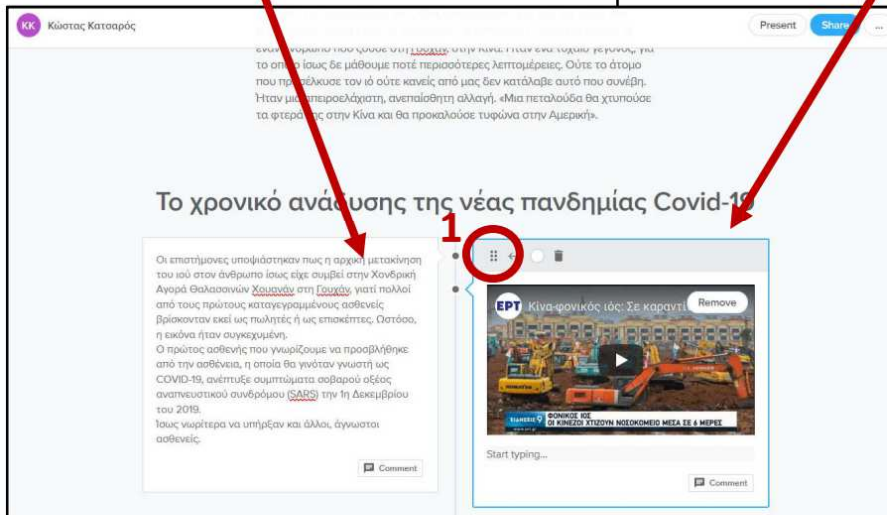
KK Κώστας Κατσαρός

Present Share ...

έναν άνθρωπο που ζούσε στη Γουχάν, στην Κίνα. Ήταν ένα τυχαίο γεγονός, για το οποίο ίσως δε μάθουμε ποτέ περισσότερες λεπτομέρειες. Ούτε το άτομο που προσέλκυσε τον ιό ούτε κανείς από μας δεν κατάλαβε αυτό που συνέβη. Ήταν μια απειροελάχιστη, ανεπαίσθητη αλλαγή. «Μια πεταλούδα θα χτυπούσε τα φτερά της στην Κίνα και θα προκαλούσε τυφώνα στην Αμερική».

Το χρονικό ανάδυσης της νέας πανδημίας Covid-19

1

Οι επιστήμονες υποψιάστηκαν πως η αρχική μετακίνηση του ιού στον άνθρωπο ίσως είχε συμβεί στην Χονδρική Αγορά Θαλασσινών Χουανάν στη Γουχάν, γιατί πολλοί από τους πρώτους καταγεγραμμένους ασθενείς βρίσκονταν εκεί ως πωλητές ή ως επισκέπτες. Ωστόσο, η εικόνα ήταν συγκεχυμένη.
Ο πρώτος ασθενής που γνωρίζουμε να προσβλήθηκε από την ασθένεια, η οποία θα γινόταν γνωστή ως COVID-19, ανέπτυξε συμπτώματα σοβαρού οξέος αναπνευστικού συνδρόμου (SARS) την 1η Δεκεμβρίου του 2019.
Ίσως νωρίτερα να υπήρξαν και άλλοι, άγνωστοι ασθενείς.

Comment

ΕΡΤ Κίνα-φονικός ιός: Σε καραντί

Remove

ΦΟΝΙΚΟΣ ΙΟΣ
ΟΙ ΚΙΝΕΖΟΙ ΧΤΙΖΟΥΝ ΝΟΣΟΚΟΜΕΙΟ ΜΕΣΑ ΣΕ 6 ΜΕΡΕΣ

Start typing...

Comment